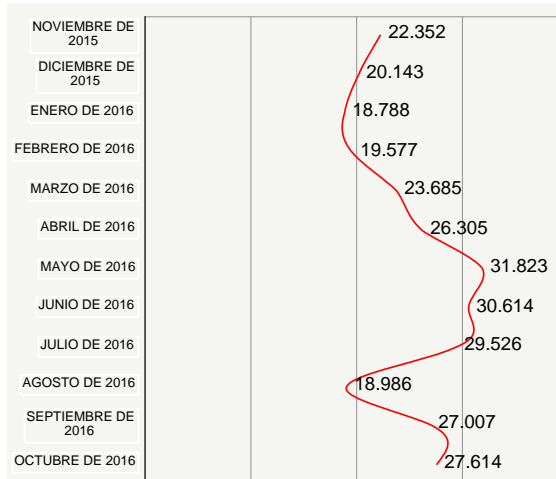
| | |
|---|---|
| NOVIEMBRE DE 2015 | 22.352 |
| DICIEMBRE DE 2015 | 20.143 |
| ENERO DE 2016 | 18.788 |
| FEBRERO DE 2016 | 19.577 |
| MARZO DE 2016 | 23.685 |
| ABRIL DE 2016 | 26.305 |
| MAYO DE 2016 | 31.823 |
| JUNIO DE 2016 | 30.614 |
| JULIO DE 2016 | 29.526 |
| AGOSTO DE 2016 | 18.986 |
| SEPTIEMBRE DE 2016 | 27.007 |
| OCTUBRE DE 2016 | 27.614 |